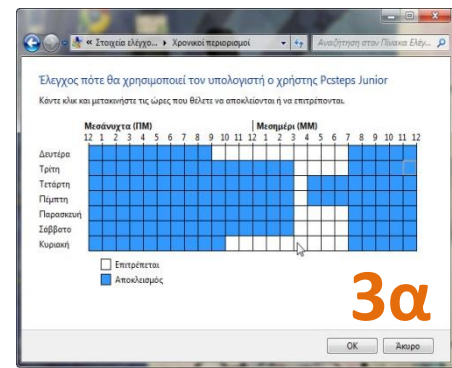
« Στοιχεία ελέγχο... › Χρονικοί περιορισμοί

Αναζήτηση στον Πίνακα Ελέγ...

Έλεγχος πότε θα χρησιμοποιεί τον υπολογιστή ο χρήστης Pcsteps Junior

Κάντε κλικ και μετακινήστε τις ώρες που θέλετε να αποκλείονται ή να επιτρέπονται.

Μεσάνυχτα (ΠΜ) | Μεσημέρι (ΜΜ)

12 1 2 3 4 5 6 7 8 9 10 11 12 1 2 3 4 5 6 7 8 9 10 11 12

Δευτέρα
Τρίτη
Τετάρτη
Πέμπτη
Παρασκευή
Σάββατο
Κυριακή

Επιτρέπεται
Αποκλεισμός

3α

OK
Άκυρο